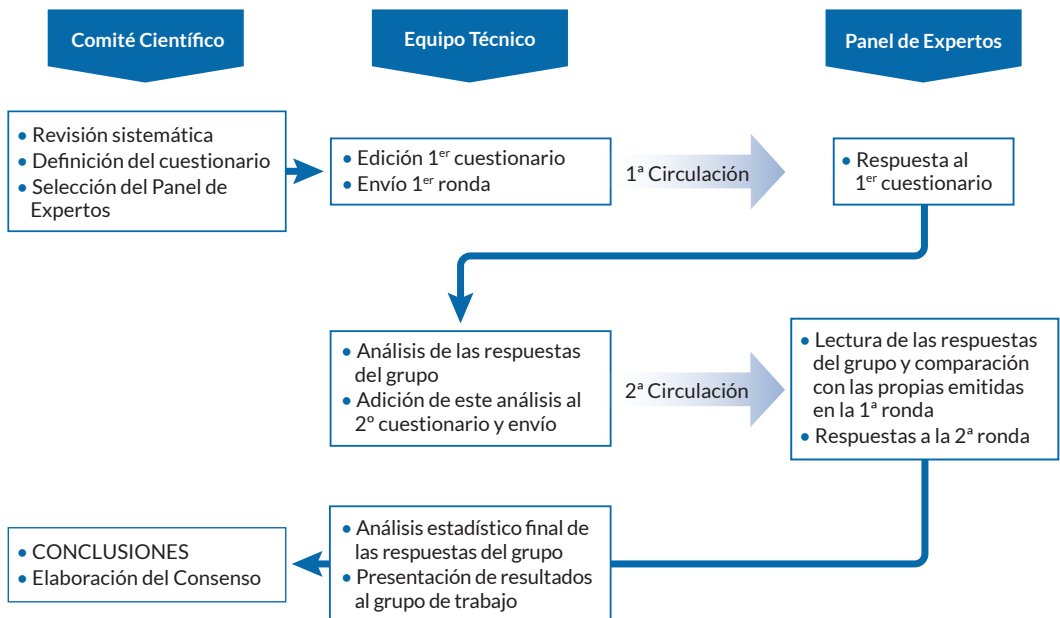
Comité Científico

Equipo Técnico

Panel de Expertos

• Revisión sistemática
• Definición del cuestionario
• Selección del Panel de Expertos

• Edición 1$^{er}$ cuestionario
• Envío 1$^{er}$ ronda

1ª Circulación

• Respuesta al 1$^{er}$ cuestionario

• Análisis de las respuestas del grupo
• Adición de este análisis al 2º cuestionario y envío

2ª Circulación

• Lectura de las respuestas del grupo y comparación con las propias emitidas en la 1ª ronda
• Respuestas a la 2ª ronda

• CONCLUSIONES
• Elaboración del Consenso

• Análisis estadístico final de las respuestas del grupo
• Presentación de resultados al grupo de trabajo